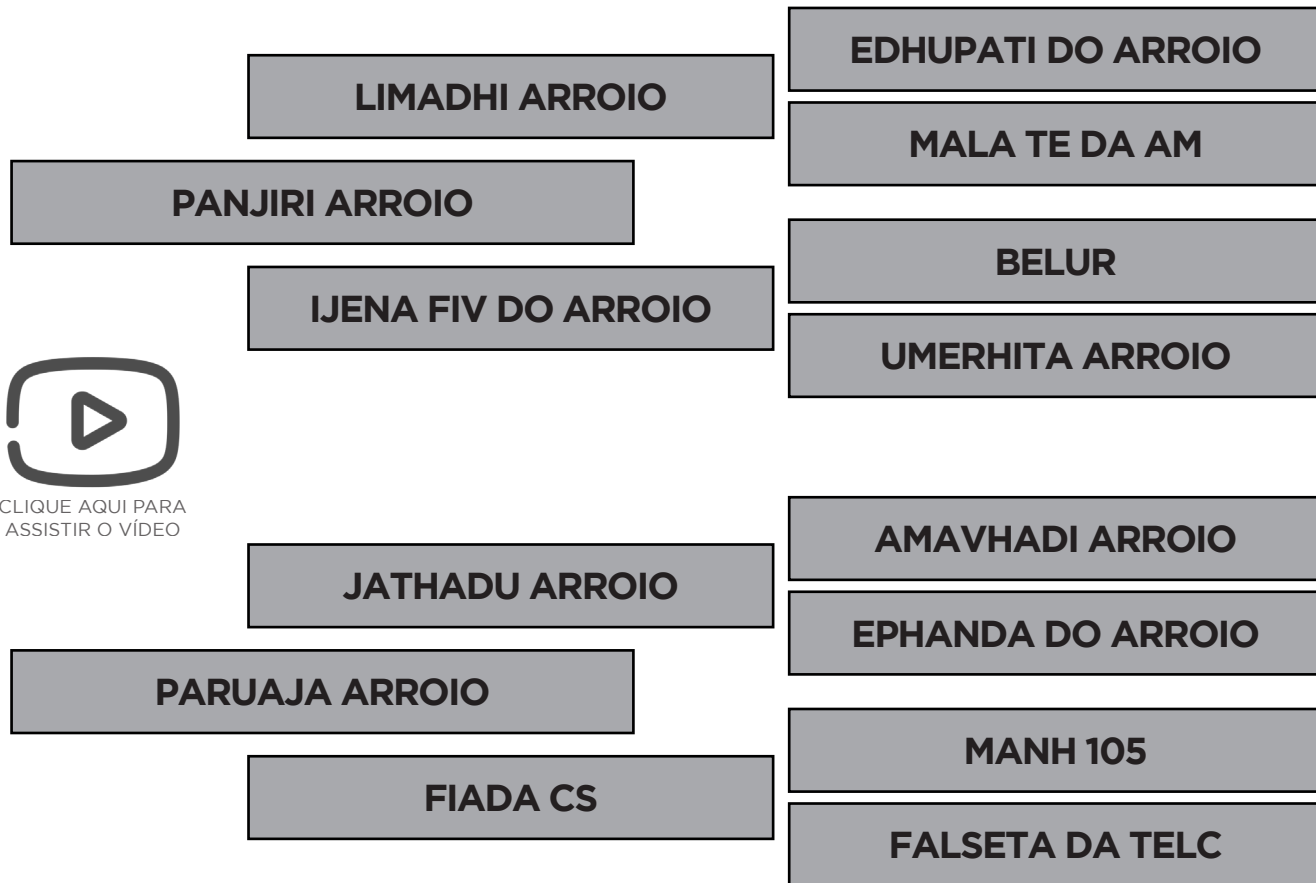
EDHUPATI DO ARROIO

LIMADHI ARROIO

MALA TE DA AM

PANJIRI ARROIO

BELUR

IJENA FIV DO ARROIO

UMERHITA ARROIO

CLIQUE AQUI PARA ASSISTIR O VÍDEO

AMAVHADI ARROIO

JATHADU ARROIO

EPHANDA DO ARROIO

PARUAJA ARROIO

MANH 105

FIADA CS

FALSETA DA TELC